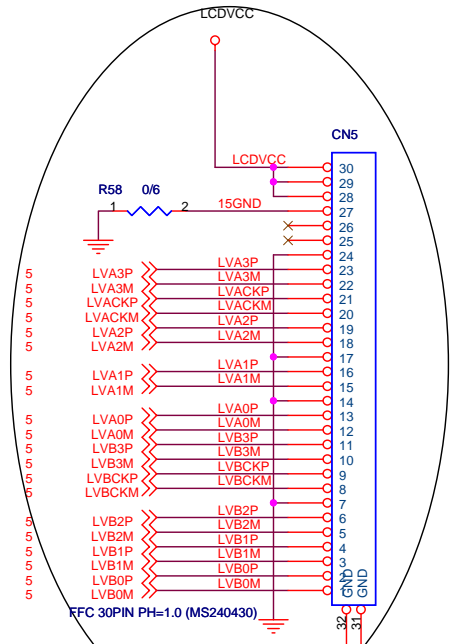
LCDVCC

CN5

LCDVCC

R58 0/6

1 2

15GND

30
29
28
27
26
25
24
23
22
21
20
19
18
17
16
15
14
13
12
11
10
9
8
7
6
5
4
3
2
1

5 LVA3P
5 LVA3M
5 LVACKP
5 LVACKM
5 LVA2P
5 LVA2M
5 LVA1P
5 LVA1M
5 LVA0P
5 LVA0M
5 LVB3P
5 LVB3M
5 LVBCKP
5 LVBCKM
5 LVB2P
5 LVB2M
5 LVB1P
5 LVB1M
5 LVB0P
5 LVB0M

LVA3P
LVA3M
LVACKP
LVACKM
LVA2P
LVA2M
LVA1P
LVA1M
LVA0P
LVA0M
LVB3P
LVB3M
LVBCKP
LVBCKM
LVB2P
LVB2M
LVB1P
LVB1M
LVB0P
LVB0M

GND GND

32 31

FFC 30PIN PH=1.0 (MS240430)